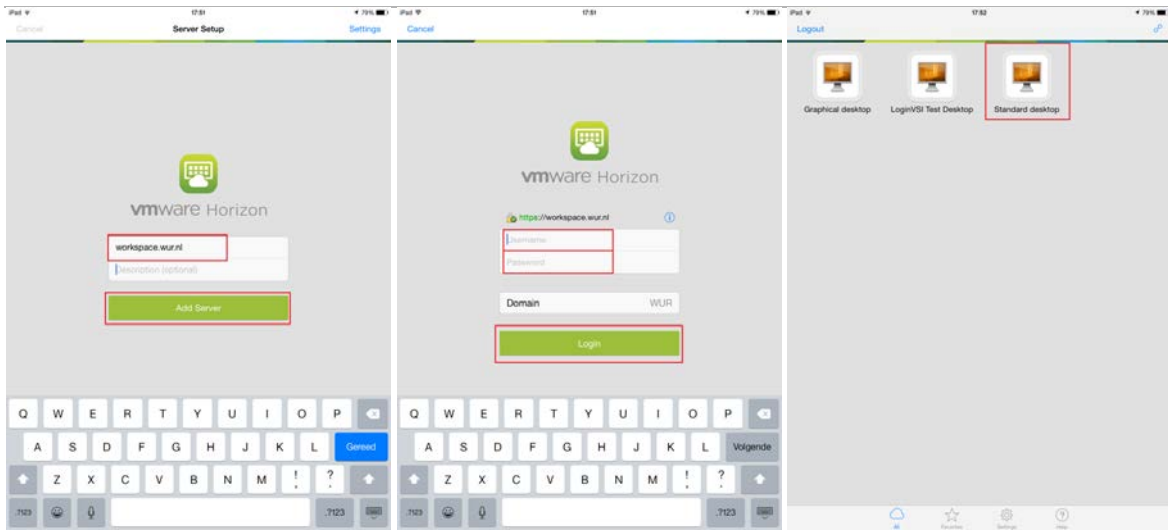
iPad 17:51 79%
Cancel
Server Setup
Settings

vmware Horizon

workspace.wur.nl
Description (optional)

Add Server

Q W E R T Y U I O P
A S D F G H J K L Gereed
Z X C V B N M ! ?
.?123 .?123

iPad 17:51 79%
Cancel

vmware Horizon

https://workspace.wur.nl
Username
Password

Domain WUR

Login

Q W E R T Y U I O P
A S D F G H J K L Volgende
Z X C V B N M ! ?
.?123 .?123

iPad 17:52 79%
Logout

Graphical desktop
LoginVSI Test Desktop
Standard desktop

All Favorites Settings Help